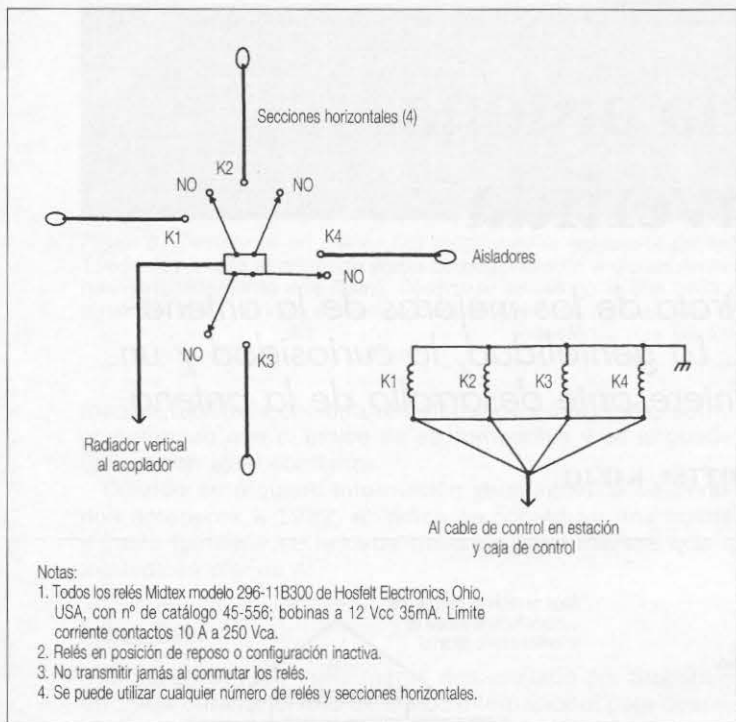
Secciones horizontales (4)

K2

NO

NO

K1

K4

Aisladores

NO

NO

K3

K1

K2

K3

K4

Radiador vertical al acoplador

Al cable de control en estación y caja de control

Notas:
1. Todos los relés Midtex modelo 296-11B300 de Hosfelt Electronics, Ohio, USA, con nº de catálogo 45-556; bobinas a 12 Vcc 35mA. Límite corriente contactos 10 A a 250 Vca.
2. Relés en posición de reposo o configuración inactiva.
3. No transmitir jamás al conmutar los relés.
4. Se puede utilizar cualquier número de relés y secciones horizontales.